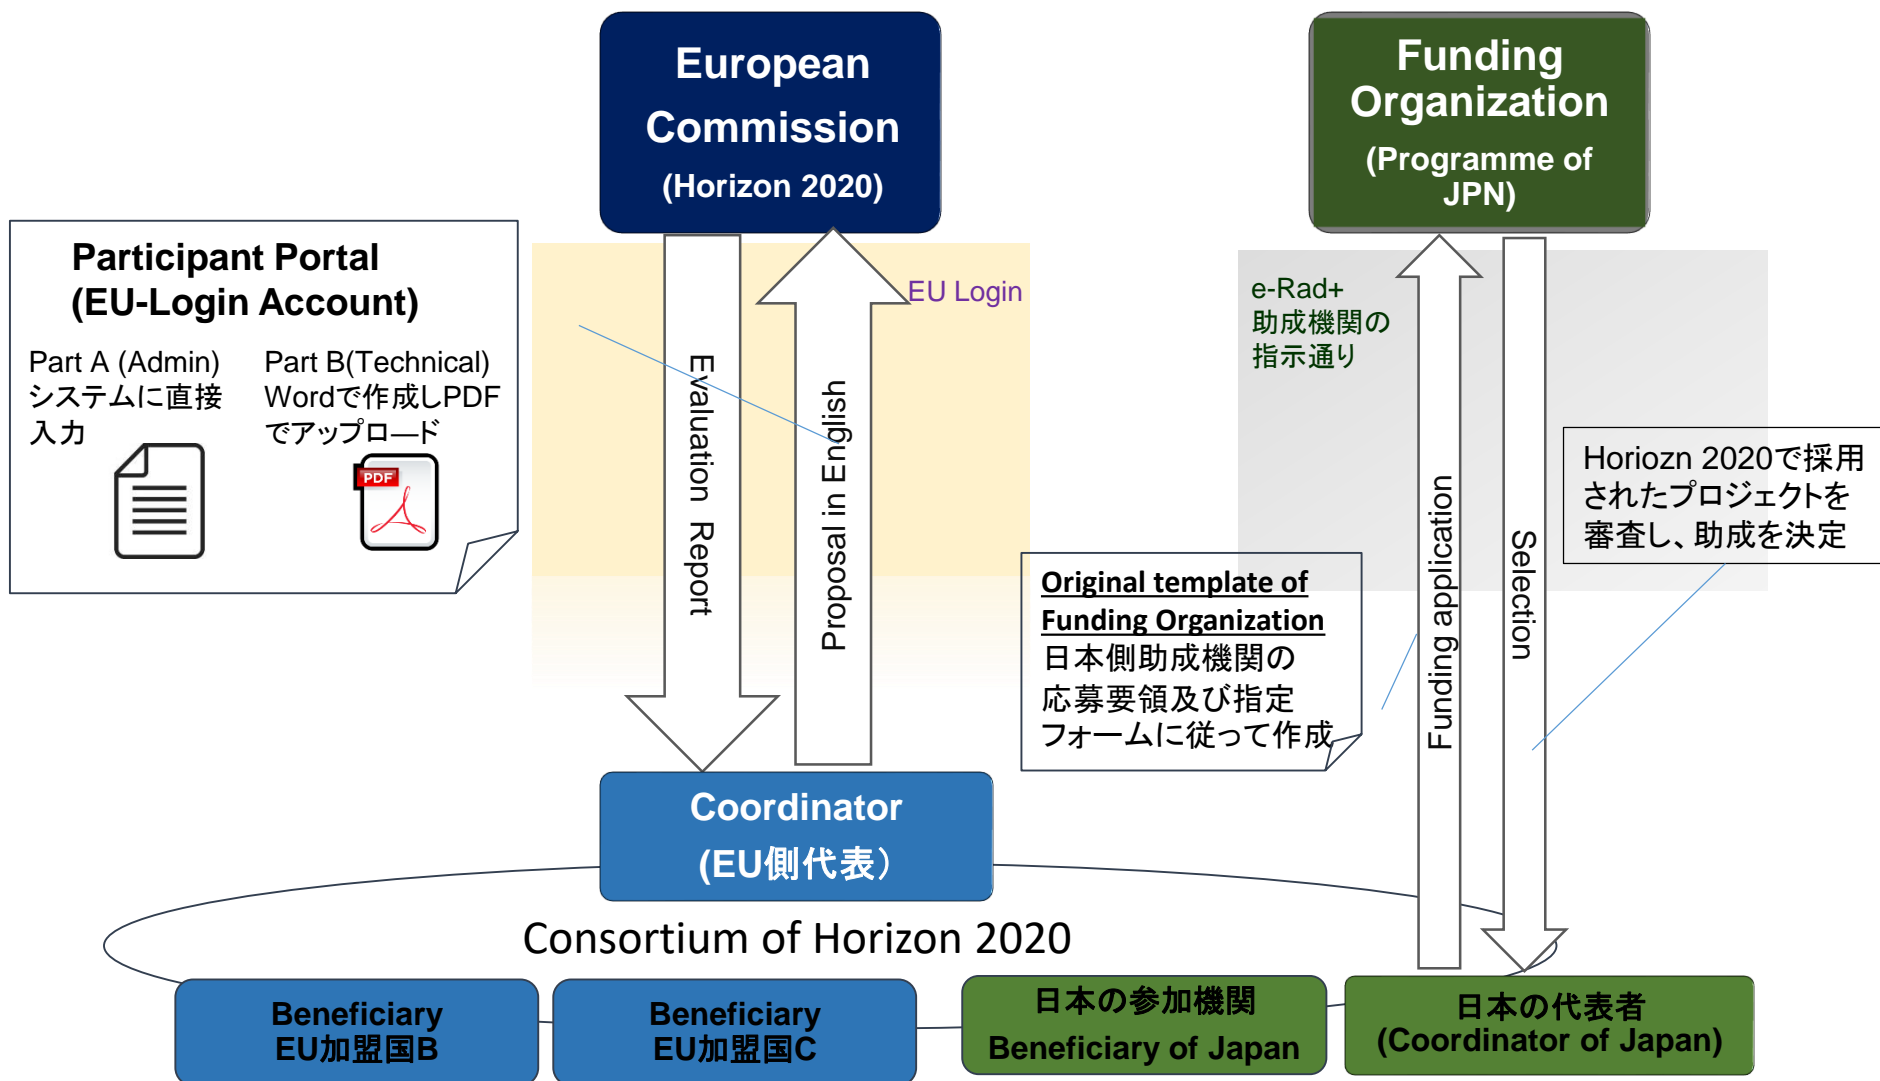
European Commission
(Horizon 2020)

Funding Organization
(Programme of JPN)

Participant Portal
(EU-Login Account)

Part A (Admin)
システムに直接入力

Part B(Technical)
Wordで作成しPDFでアップロード

PDF

EU Login

Evaluation Report

Proposal in English

e-Rad+
助成機関の指示通り

Funding application

Selection

Horiozn 2020で採用されたプロジェクトを審査し、助成を決定

Original template of Funding Organization
日本側助成機関の応募要領及び指定フォームに従って作成

Coordinator
(EU側代表)

Consortium of Horizon 2020

Beneficiary
EU加盟国B

Beneficiary
EU加盟国C

日本の参加機関
Beneficiary of Japan

日本の代表者
(Coordinator of Japan)